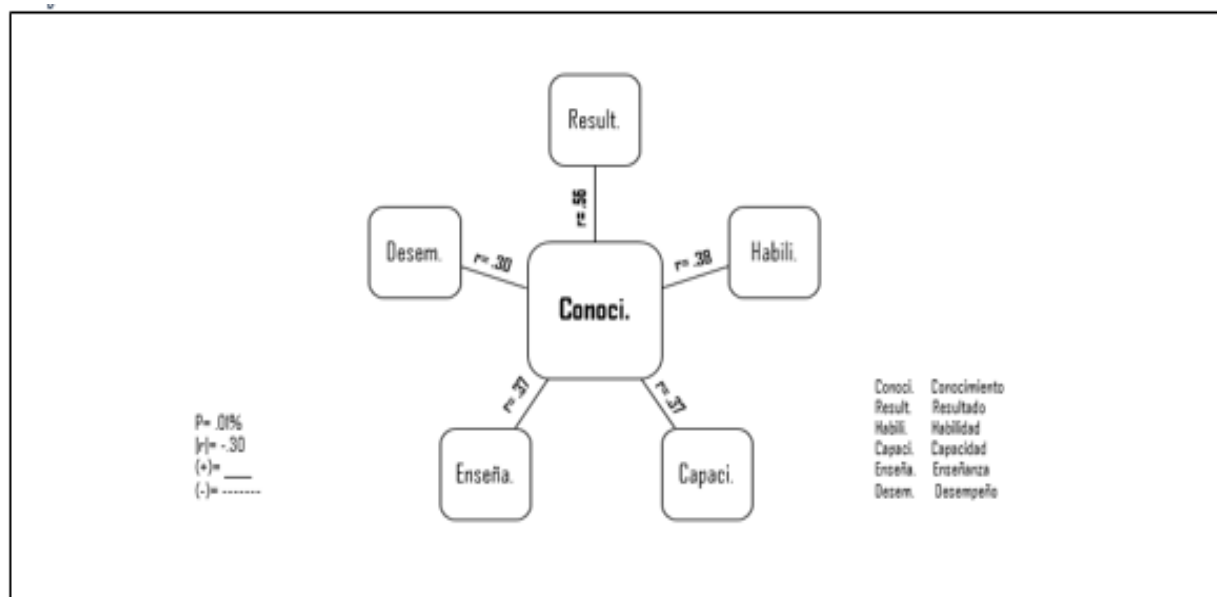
Result.

r= .56

Desem.

r= .30

Conoci.

r= .38

Habili.

r= .37

r= .37

Enseña.

Capaci.

P= .01%
|r|= -.30
(+)= ____
(-)= --------

| Conoci. | Conocimiento |
|---|---|
| Result. | Resultado |
| Habili. | Habilidad |
| Capaci. | Capacidad |
| Enseña. | Enseñanza |
| Desem. | Desempeño |